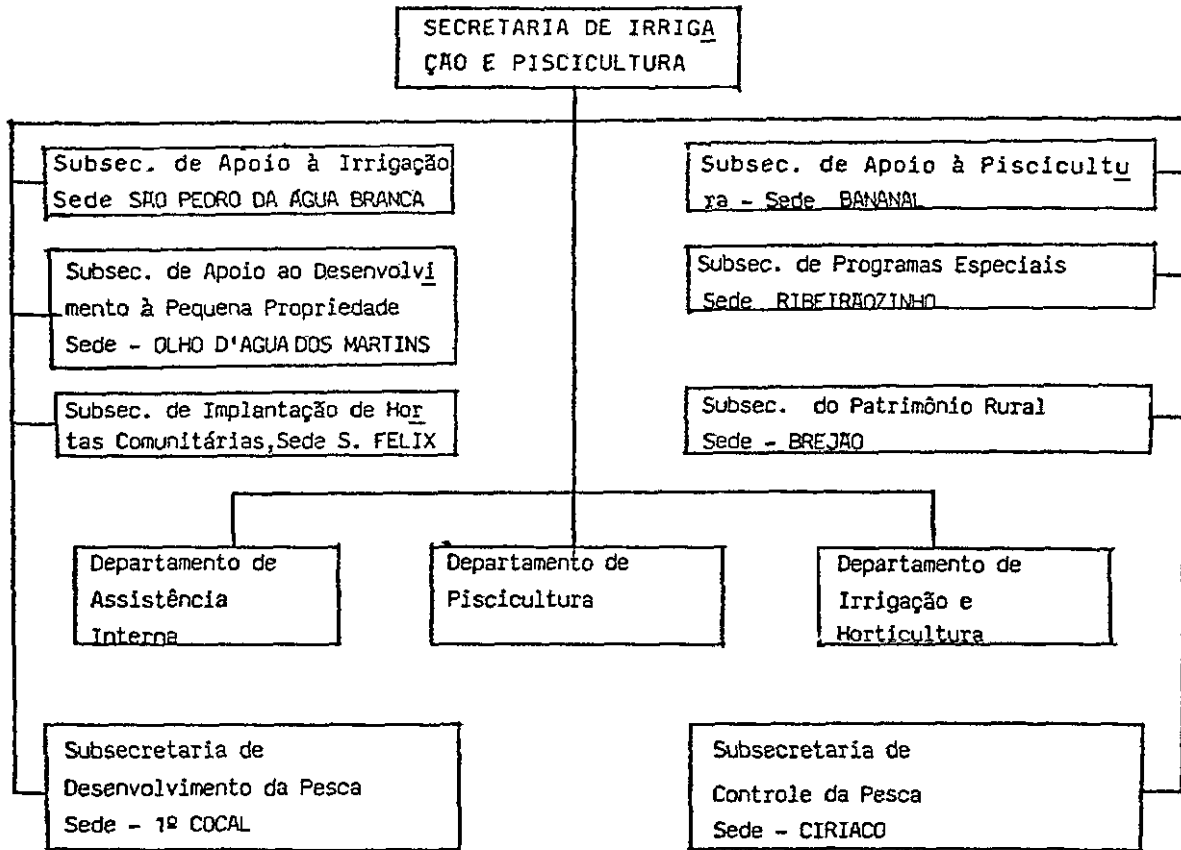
SECRETARIA DE IRRIGAÇÃO E PISCICULTURA

Subsec. de Apoio à Irrigação Sede SÃO PEDRO DA ÁGUA BRANCA

Subsec. de Apoio ao Desenvolvimento à Pequena Propriedade Sede - OLHO D'AGUA DOS MARTINS

Subsec. de Implantação de Hortas Comunitárias, Sede S. FELIX

Subsec. de Apoio à Piscicultura - Sede BANANAL

Subsec. de Programas Especiais Sede RIBEIRÃOZINHO

Subsec. do Patrimônio Rural Sede - BREJÃO

Departamento de Assistência Interna

Departamento de Piscicultura

Departamento de Irrigação e Horticultura

Subsecretaria de Desenvolvimento da Pesca Sede - 1º COCAL

Subsecretaria de Controle da Pesca Sede - CIRIACO